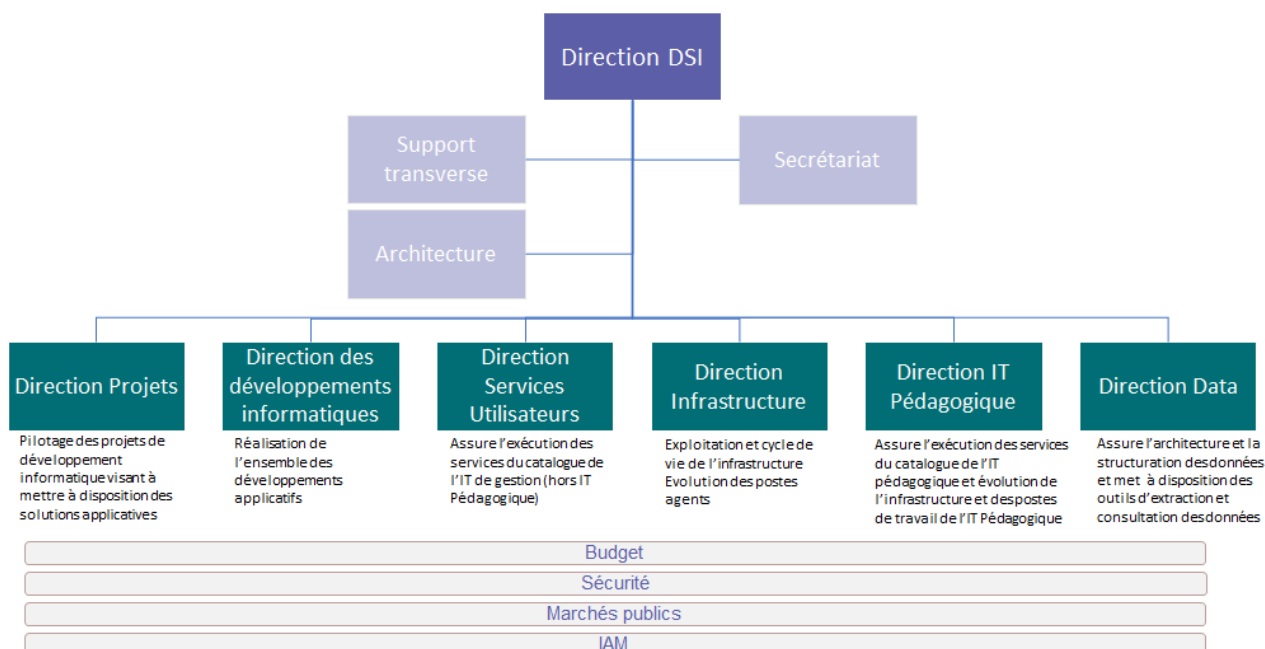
Direction DSI

Support transverse

Secrétariat

Architecture

Direction Projets

Pilotage des projets de développement informatique visant à mettre à disposition des solutions applicatives

Direction des développements informatiques

Réalisation de l'ensemble des développements applicatifs

Direction Services Utilisateurs

Assure l'exécution des services du catalogue de l'IT de gestion (hors IT Pédagogique)

Direction Infrastructure

Exploitation et cycle de vie de l'infrastructure
Evolution des postes agents

Direction IT Pédagogique

Assure l'exécution des services du catalogue de l'IT pédagogique et évolution de l'infrastructure et des postes de travail de l'IT Pédagogique

Direction Data

Assure l'architecture et la structuration des données et met à disposition des outils d'extraction et consultation des données

Budget

Sécurité

Marchés publics

IAM